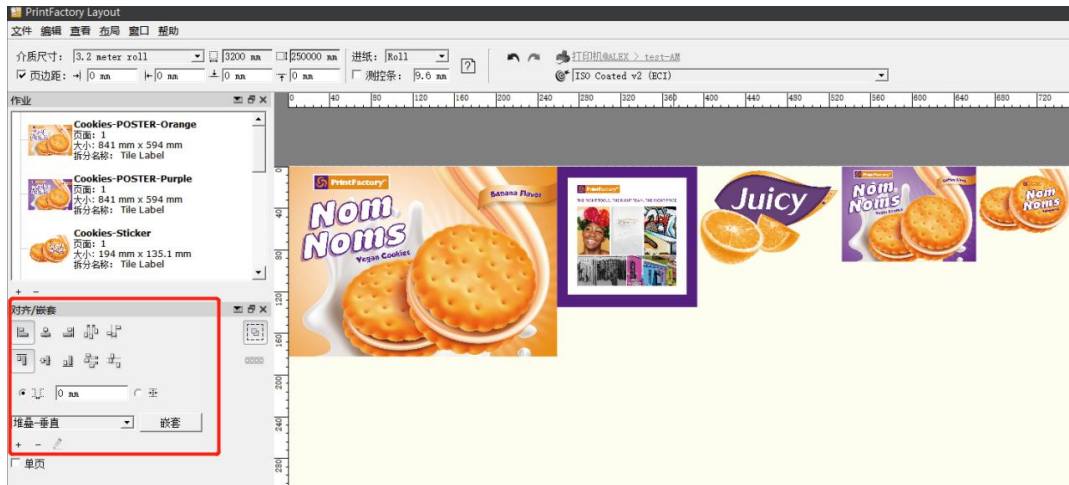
PrintFactory Layout

文件 编辑 查看 布局 窗口 帮助

介质尺寸: 3.2 meter roll 3200 mm 250000 mm 进纸: Roll ?
页边距: 0 mm 0 mm 0 mm 0 mm 测控条: 9.6 mm

打印机@ALEX > test-AM
ISO Coated v2 (ECI)

作业

Cookies-POSTER-Orange
页面: 1
大小: 841 mm x 594 mm
拆分名称: Tile Label

Cookies-POSTER-Purple
页面: 1
大小: 841 mm x 594 mm
拆分名称: Tile Label

Cookies-Sticker
页面: 1
大小: 194 mm x 135.1 mm
拆分名称: Tile Label

+ −

对齐/嵌套

0 mm

堆叠-垂直 嵌套

+ −

单页

0 40 80 120 160 200 240 280 320 360 400 440 480 520 560 600 640 680 720

0 40 80 120 160 200 240 280

PrintFactory
Banana Flavor
Nom Noms
Vegan Cookies

PrintFactory
THE RIGHT TOOLS, THE RIGHT TEAM, THE RIGHT PRICE

Juicy

Nom Noms
Vegan Cookies

Nom Noms